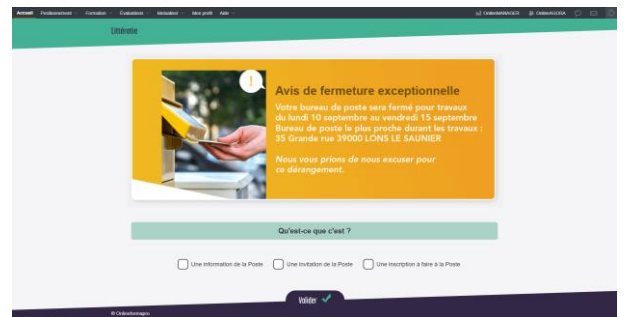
Accueil Positionnement Formation Évaluations Motivation Mon profil Aide

OnlineMANAGER OnlineKOKA

Littératie

!

Avis de fermeture exceptionnelle

Votre bureau de poste sera fermé pour travaux du lundi 10 septembre au vendredi 15 septembre
Bureau de poste le plus proche durant les travaux : 35 Grande rue 39000 LONS LE SAUNIER

Nous vous prions de nous excuser pour ce dérangement.

Qu'est-ce que c'est ?

Une information de la Poste

Une invitation de la Poste

Une inscription à faire à la Poste

Valider ✓

© Onlineformapro